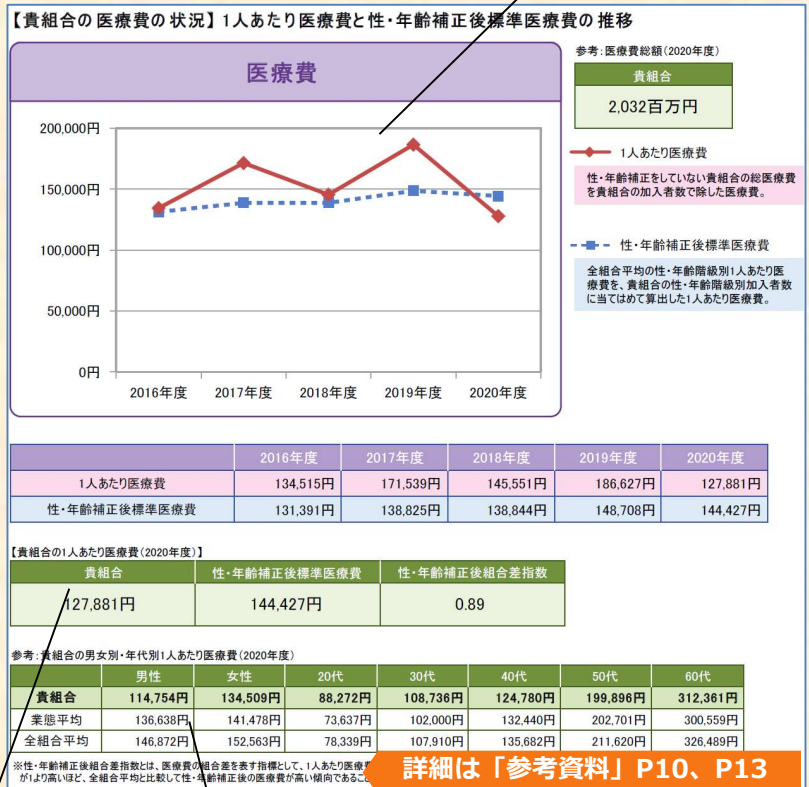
【貴組合の医療費の状況】1人あたり医療費と性・年齢補正後標準医療費の推移

医療費

200,000円
150,000円
100,000円
50,000円
0円
2016年度 2017年度 2018年度 2019年度 2020年度

参考：医療費総額（2020年度）

| 貴組合 |
|---|
| 2,032百万円 |

1人あたり医療費

性・年齢補正をしていない貴組合の総医療費を貴組合の加入者数で除した医療費。

性・年齢補正後標準医療費

全組合平均の性・年齢階級別1人あたり医療費を、貴組合の性・年齢階級別加入者数に当てはめて算出した1人あたり医療費。

| | 2016年度 | 2017年度 | 2018年度 | 2019年度 | 2020年度 |
|---|---|---|---|---|---|
| 1人あたり医療費 | 134,515円 | 171,539円 | 145,551円 | 186,627円 | 127,881円 |
| 性・年齢補正後標準医療費 | 131,391円 | 138,825円 | 138,844円 | 148,708円 | 144,427円 |

【貴組合の1人あたり医療費（2020年度）】

| 貴組合 | 性・年齢補正後標準医療費 | 性・年齢補正後組合差指数 |
|---|---|---|
| 127,881円 | 144,427円 | 0.89 |

参考：貴組合の男女別・年代別1人あたり医療費（2020年度）

| | 男性 | 女性 | 20代 | 30代 | 40代 | 50代 | 60代 |
|---|---|---|---|---|---|---|---|
| 貴組合 | 114,754円 | 134,509円 | 88,272円 | 108,736円 | 124,780円 | 199,896円 | 312,361円 |
| 業態平均 | 136,638円 | 141,478円 | 73,637円 | 102,000円 | 132,440円 | 202,701円 | 300,559円 |
| 全組合平均 | 146,872円 | 152,563円 | 78,339円 | 107,910円 | 135,682円 | 211,620円 | 326,489円 |

※性・年齢補正後組合差指数は、医療費の組合差を表す指標として、1人あたり医療費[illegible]が1より高いほど、全組合平均と比較して性・年齢補正後の医療費が高い傾向であるこ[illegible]

詳細は「参考資料」P10、P13